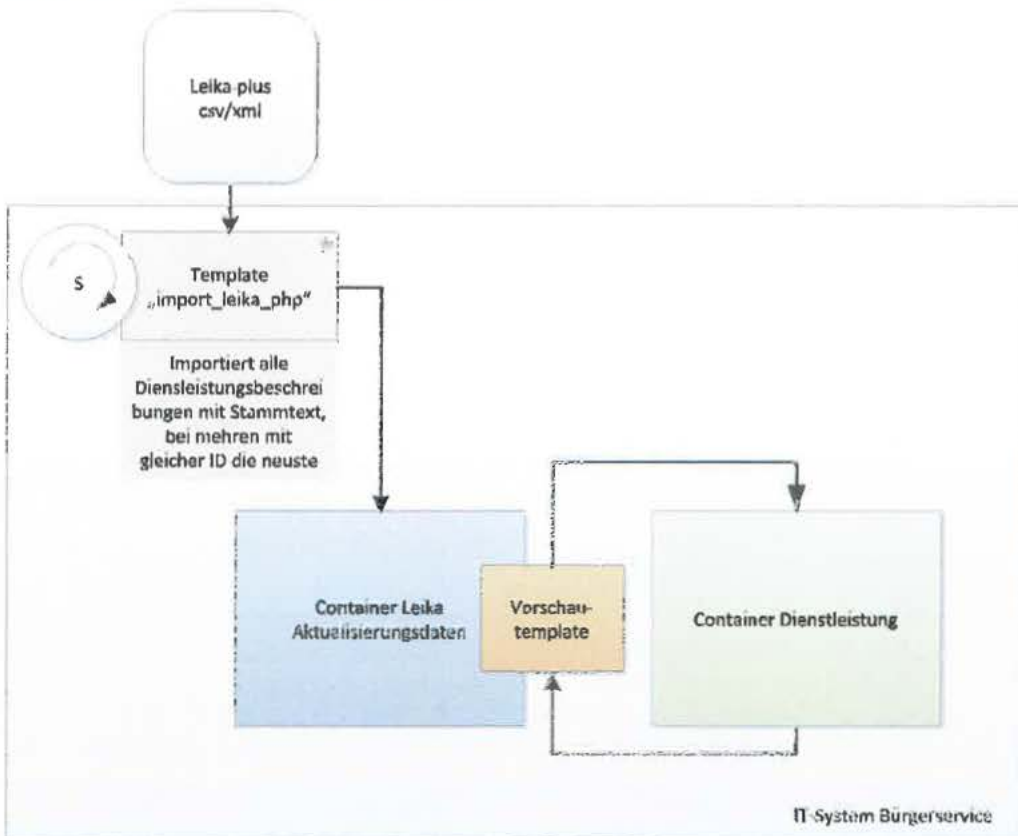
Leika-plus
csv/xml

S

Template
„import_leika_php"

Importiert alle Diensleistungsbeschreibungen mit Stammtext, bei mehren mit gleicher ID die neuste

Container Leika
Aktualisierungsdaten

Vorschautemplate

Container Dienstleistung

IT-System Bürgerservice